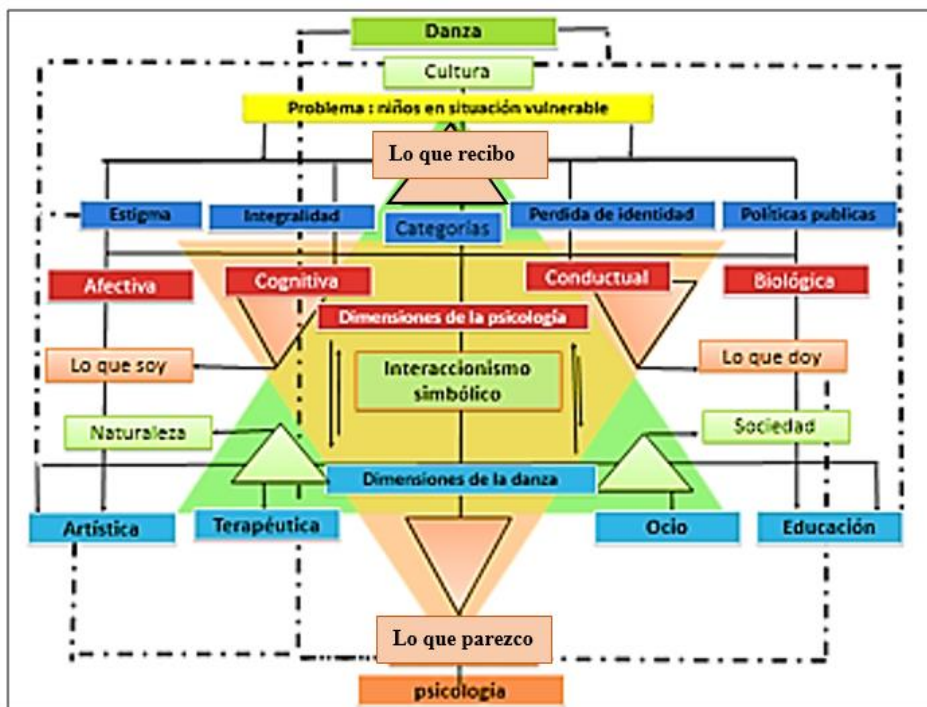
Danza

Cultura

Problema : niños en situación vulnerable

Lo que recibo

Estigma

Integralidad

Categorías

Perdida de identidad

Políticas publicas

Afectiva

Cognitiva

Conductual

Biológica

Dimensiones de la psicología

Lo que soy

Interaccionismo simbólico

Lo que doy

Naturaleza

Sociedad

Dimensiones de la danza

Artística

Terapéutica

Ocio

Educación

Lo que parezco

psicologia